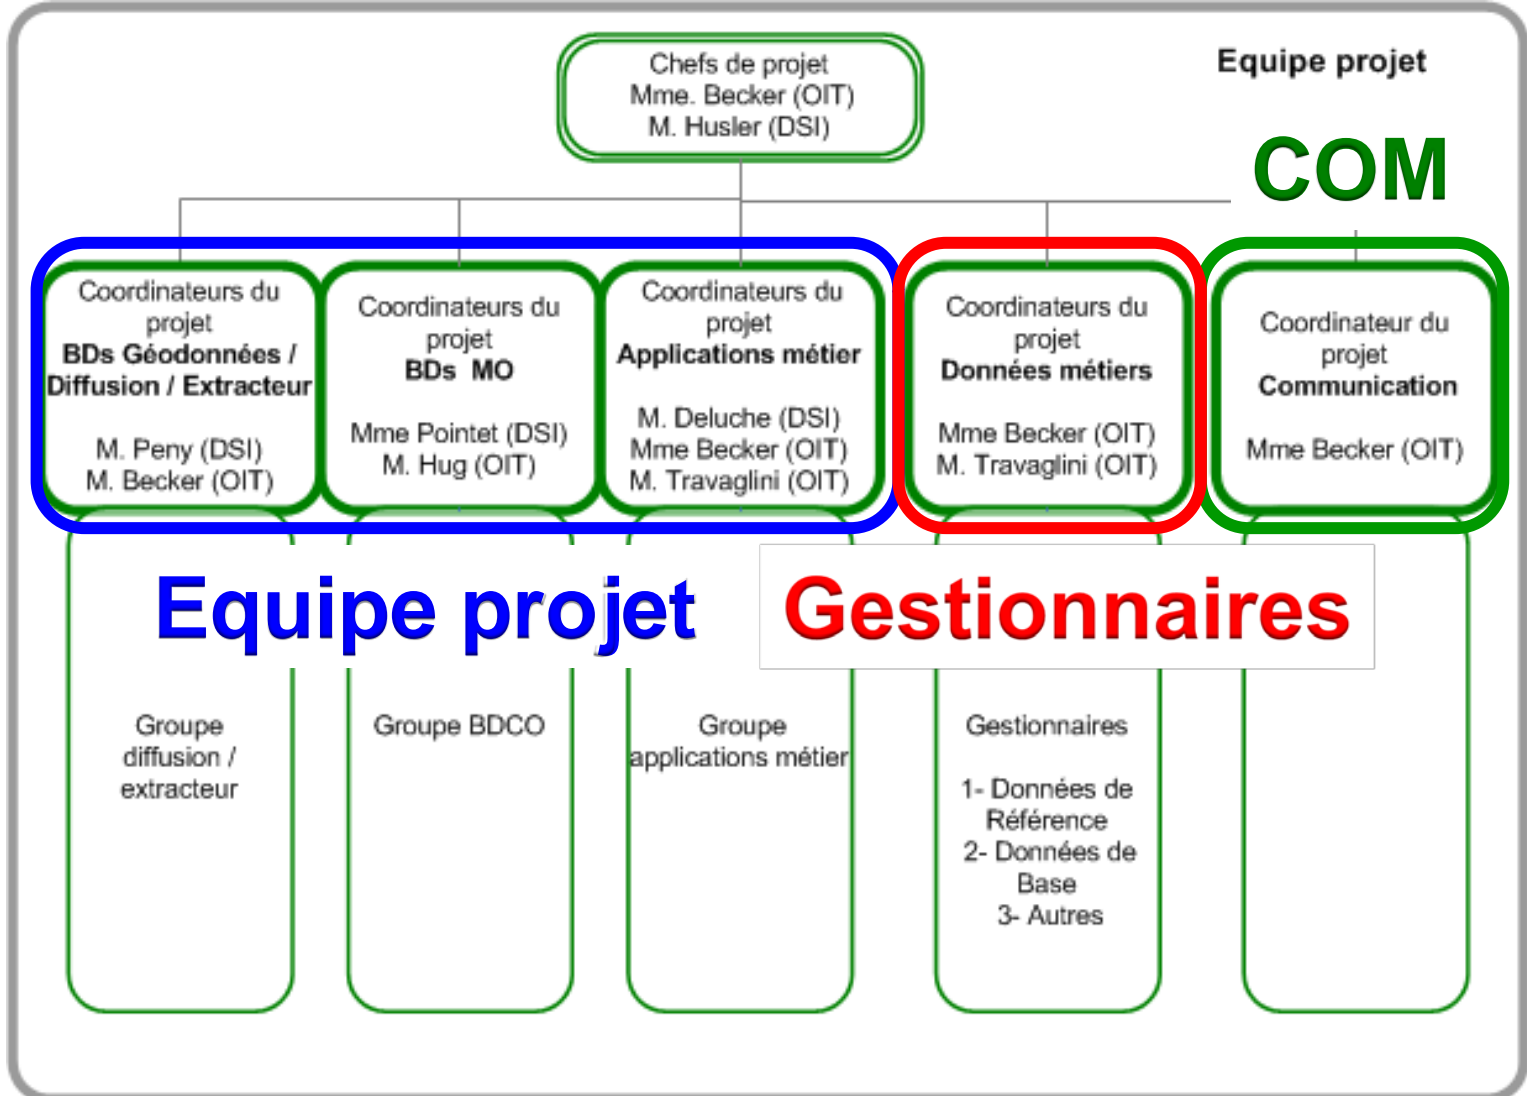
Chefs de projet
Mme. Becker (OIT)
M. Husler (DSI)

Equipe projet

COM

Coordinateurs du projet
**BDs Géodonnées / Diffusion / Extracteur**

M. Peny (DSI)
M. Becker (OIT)

Coordinateurs du projet
**BDs MO**

Mme Pointet (DSI)
M. Hug (OIT)

Coordinateurs du projet
**Applications métier**

M. Deluche (DSI)
Mme Becker (OIT)
M. Travaglini (OIT)

Coordinateurs du projet
**Données métiers**

Mme Becker (OIT)
M. Travaglini (OIT)

Coordinateur du projet
**Communication**

Mme Becker (OIT)

Equipe projet

Gestionnaires

Groupe diffusion / extracteur

Groupe BDCO

Groupe applications métier

Gestionnaires

1- Données de Référence
2- Données de Base
3- Autres